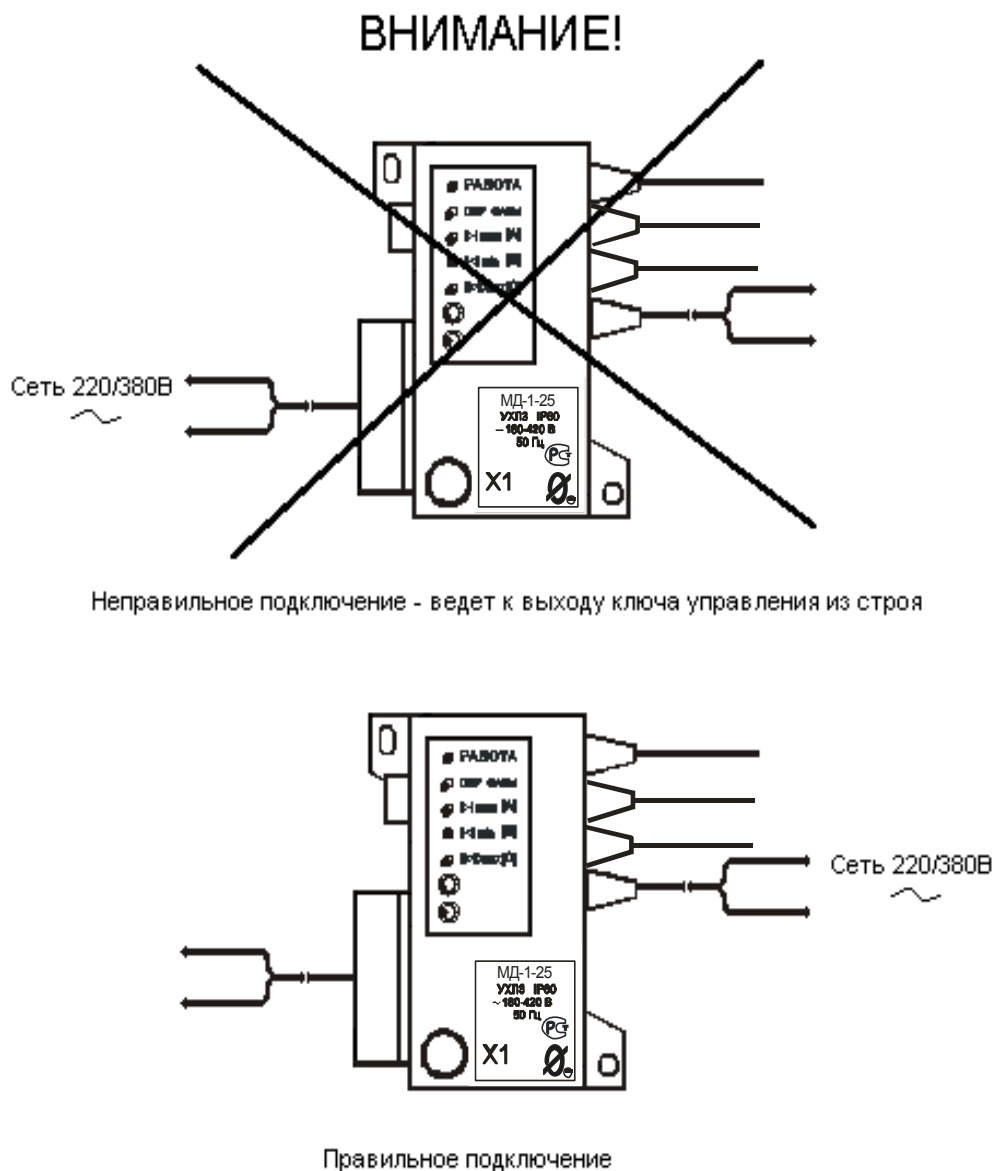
ВНИМАНИЕ!

РАБОТА
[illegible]
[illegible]
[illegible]
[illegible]

Сеть 220/380В
$\sim$

МД-1-25
УХЛ3 IP00
~ 160-420 В
50 Гц

X1

Неправильное подключение - ведет к выходу ключа управления из строя

РАБОТА
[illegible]
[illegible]
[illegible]
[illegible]

Сеть 220/380В
$\sim$

МД-1-25
УХЛ3 IP00
~ 160-420 В
50 Гц

X1

Правильное подключение